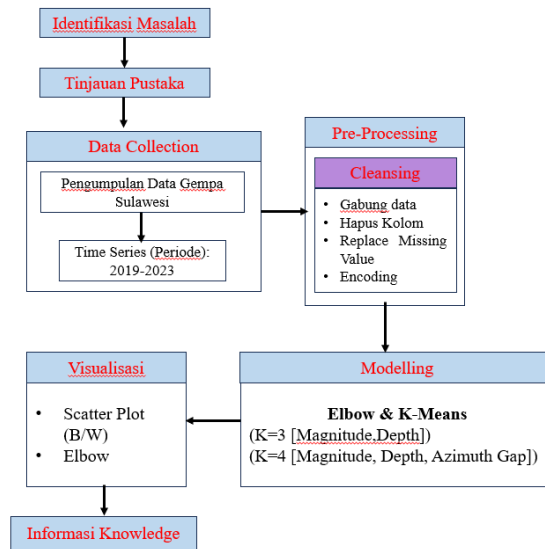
Identifikasi Masalah

Tinjauan Pustaka

Data Collection

Pengumpulan Data Gempa Sulawesi

Time Series (Periode): 2019-2023

Pre-Processing

Cleansing

- Gabung data
- Hapus Kolom
- Replace Missing Value
- Encoding

Modelling

Elbow & K-Means
(K=3 [Magnitude,Depth])
(K=4 [Magnitude, Depth, Azimuth Gap])

Visualisasi

- Scatter Plot (B/W)
- Elbow

Informasi Knowledge